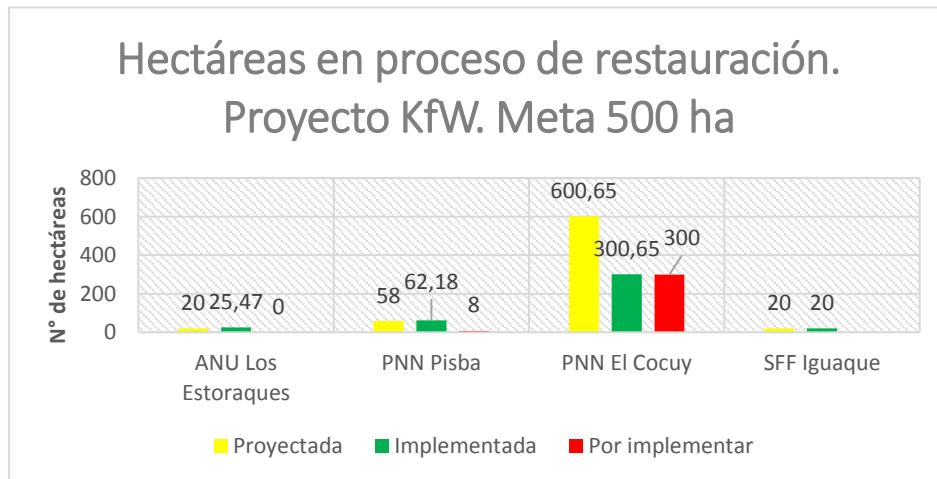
Hectáreas en proceso de restauración. Proyecto KfW. Meta 500 ha

N° de hectáreas

800
600
400
200
0

20 25,47 0
58 62,18 8
600,65 300,65 300
20 20

ANU Los Estoraques
PNN Pisba
PNN El Cocuy
SFF Iguaque

Proyectada
Implementada
Por implementar